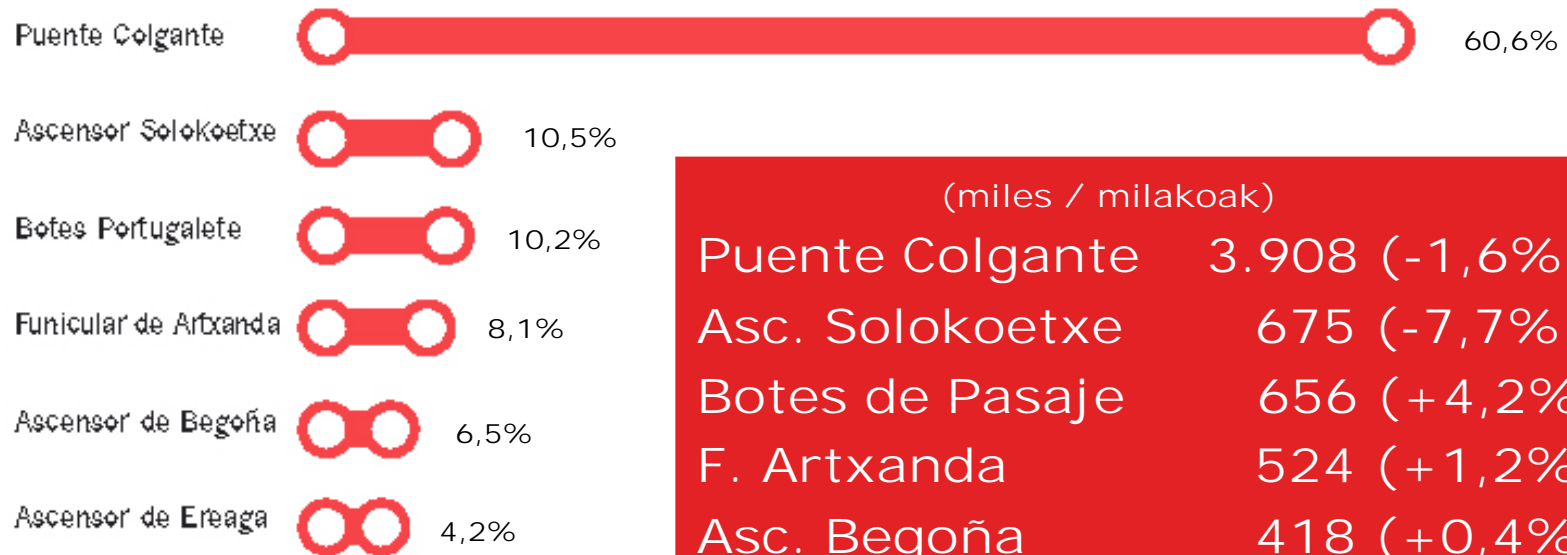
Puente Colgante 60,6%

Ascensor Solokoetxe 10,5%

Botes Portugalete 10,2%

Funicular de Artxanda 8,1%

Ascensor de Begoña 6,5%

Ascensor de Ereaga 4,2%

(miles / milakoak)

| | |
|---|---|
| Puente Colgante | 3.908 (-1,6% |
| Asc. Solokoetxe | 675 (-7,7% |
| Botes de Pasaje | 656 (+4,2% |
| F. Artxanda | 524 (+1,2% |
| Asc. Begoña | 418 (+0,4% |